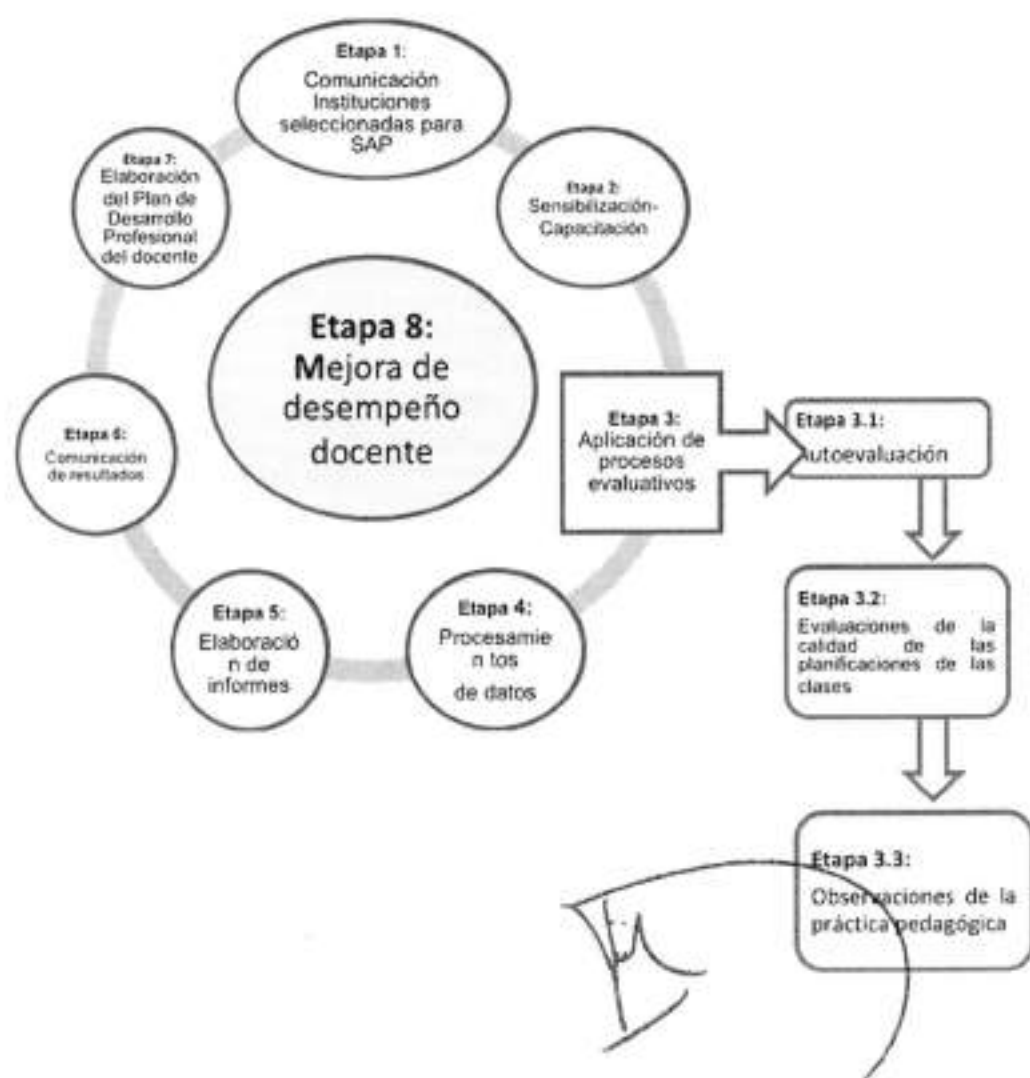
Etapa 1:
Comunicación Instituciones seleccionadas para SAP

Etapa 7:
Elaboración del Plan de Desarrollo Profesional del docente

Etapa 2:
Sensibilización-Capacitación

Etapa 8:
Mejora de desempeño docente

Etapa 6:
Comunicación de resultados

Etapa 3:
Aplicación de procesos evaluativos

Etapa 3.1:
Autoevaluación

Etapa 5:
Elaboració n de informes

Etapa 4:
Procesamie n tos de datos

Etapa 3.2:
Evaluaciones de la calidad de las planificaciones de las clases

Etapa 3.3:
Observaciones de la práctica pedagógica